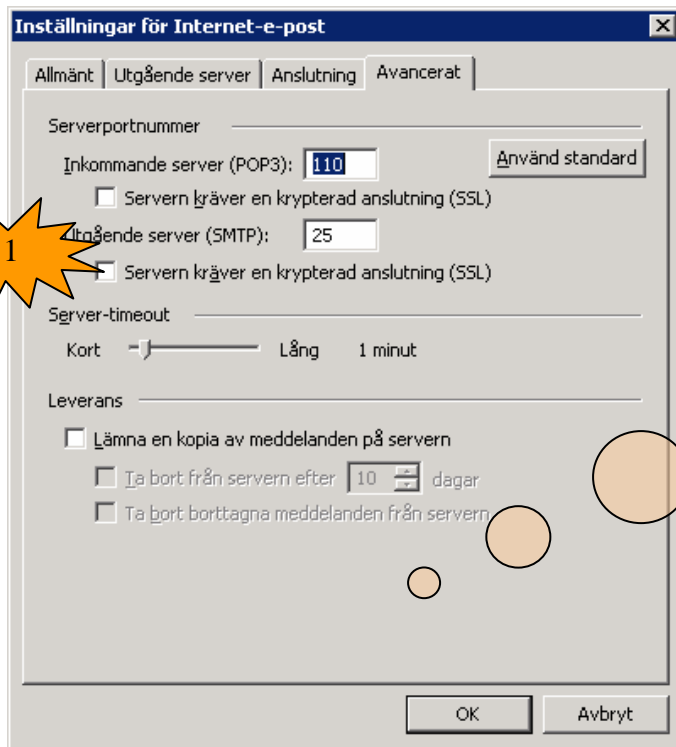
Inställningar för Internet-e-post

Allmänt | Utgående server | Anslutning | Avancerat

Serverportnummer

Inkommande server (POP3): 110

Använd standard

Servern kräver en krypterad anslutning (SSL)

1

Utgående server (SMTP): 25

Servern kräver en krypterad anslutning (SSL)

Server-timeout

Kort Lång 1 minut

Leverans

Lämna en kopia av meddelanden på servern

Ta bort från servern efter 10 dagar

Ta bort borttagna meddelanden från servern

OK Avbryt